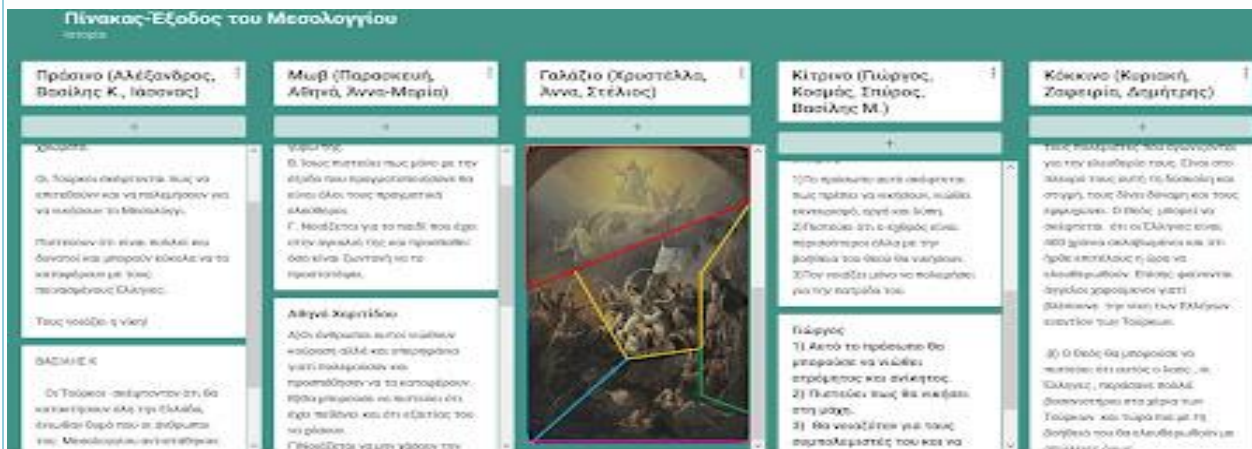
Πίνακας-Έξοδος του Μεσολογγίου
Ιστορία

Πράσινο (Αλέξανδρος, Βασίλης Κ., Ιάσονας)

+

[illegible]

Οι Τούρκοι σκέφτονται πως να επιτεθούν και να πολεμήσουν για να νικήσουν το Μεσολόγγι.

Πιστεύουν ότι είναι πολλοί και δυνατοί και μπορούν εύκολα να το καταφέρουν με τους πεινασμένους Έλληνες.

Τους νοιάζει η νίκη!

ΒΑΣΙΛΗΣ Κ

Οι Τούρκοι σκέφτονται ότι θα καταχτήσουν όλη την Ελλάδα, έπειτα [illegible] που οι άνθρωποι του Μεσολογγίου αντιστάθηκαν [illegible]

Μωβ (Παρασκευή, Αθηνά, Άννα-Μαρία)

+

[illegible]
Β. Ίσως πιστεύει πως μόνο με την έξοδο που πραγματοποιούσαν θα είναι όλοι τους πραγματικά ελεύθεροι.
Γ. Νοιάζεται για το παιδί που έχει στην αγκαλιά της και προσπαθεί όσο είναι ζωντανή να το προστατέψει.

Αθηνά Χαρτσίδου

Αυτοί άνθρωποι αυτοί νιώθουν κούραση αλλά και απογοήτευση γιατί πολεμούσαν και προσπαθούσαν να τα καταφέρουν. Κάθε μπορούσε να πιστεύει ότι έχει πεθάνει και ότι εξαιτίας του να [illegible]
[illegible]

Γαλάζιο (Χρυστέλλα, Άννα, Στέλιος)

+

Κίτρινο (Γιώργος, Κοσμάς, Σπύρος, Βασίλης Μ.)

+

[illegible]
1) Το πρόσωπο αυτό σκέφτεται πως πρέπει να νικήσουν, νιώθει κουρασμένο, οργή και λύπη.
2) Πιστεύει ότι ο εχθρός είναι περισσότερος αλλά με την βοήθεια του Θεού θα νικήσουν.
3) Τον νοιάζει μόνο να πολεμήσει για την πατρίδα του.

Γιώργος
1) Αυτό το πρόσωπο θα μπορούσε να νιώθει σίγουρος και ανίκητος.
2) Πιστεύει πως θα νικήσει στη μάχη.
3) Θα νοιαζόταν για τους συμπολεμιστές του και να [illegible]

Κόκκινο (Κυριακή, Ζωφειρία, Δημήτρης)

+

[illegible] για την ελευθερία τους. Είναι στο πλευρό τους αυτή τη δύσκολη και στιγμή, τους δίνει δύναμη και τους εμψυχώνει. Ο Θεός μπορεί να σκέφτεται ότι οι Έλληνες είναι 400 χρόνια σκλαβωμένοι και ότι ήρθε επιτέλους η ώρα να ελευθερωθούν. Επίσης φαίνονται άγγελοι χαρούμενοι γιατί βλέπουν την νίκη των Ελλήνων εναντίον των Τούρκων.

Β) Ο Θεός θα μπορούσε να πιστεύει ότι αυτός ο λαός, οι Έλληνες, πέρασαν πολλά δυσάρεστα στα χέρια των Τούρκων και τώρα πια με τη βοήθεια του θα ελευθερωθούν με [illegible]